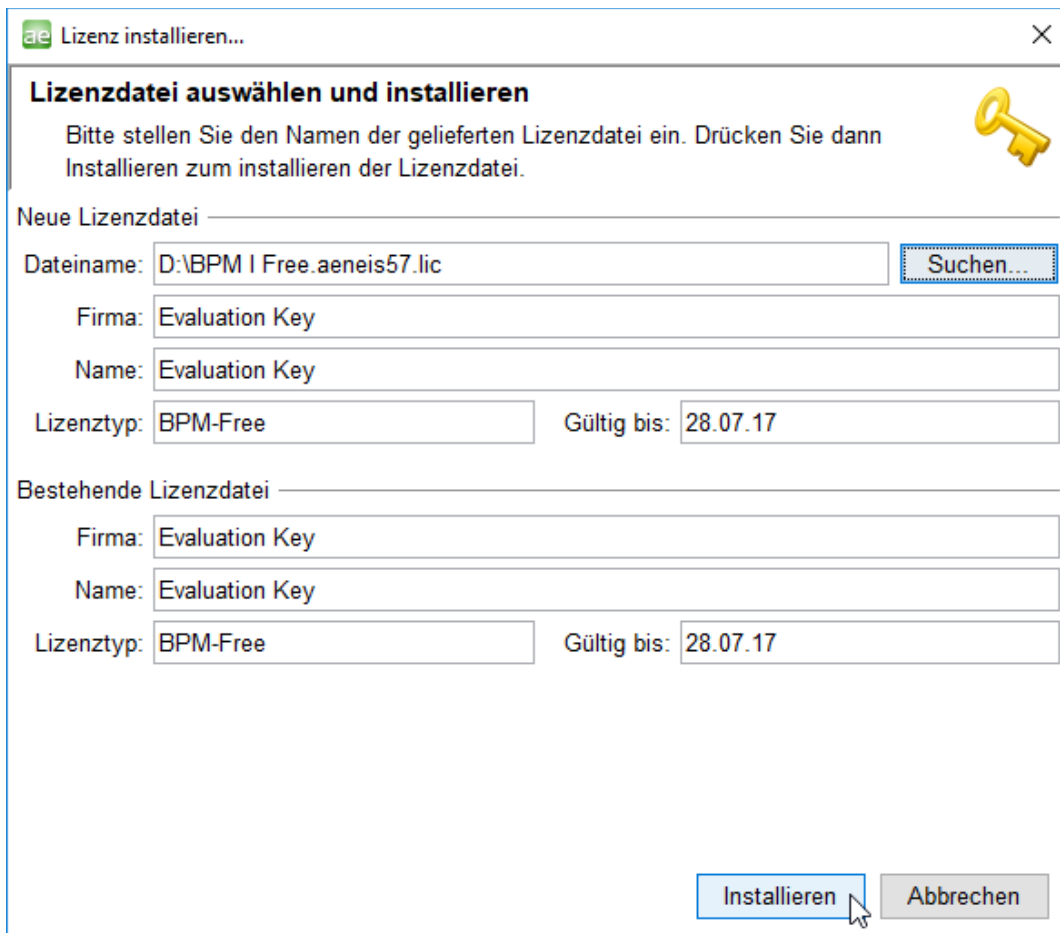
ae Lizenz installieren...

×

**Lizenzdatei auswählen und installieren**

Bitte stellen Sie den Namen der gelieferten Lizenzdatei ein. Drücken Sie dann Installieren zum installieren der Lizenzdatei.

Neue Lizenzdatei

Dateiname: D:\BPM I Free.aeneis57.lic

Suchen...

Firma: Evaluation Key

Name: Evaluation Key

Lizenztyp: BPM-Free

Gültig bis: 28.07.17

Bestehende Lizenzdatei

Firma: Evaluation Key

Name: Evaluation Key

Lizenztyp: BPM-Free

Gültig bis: 28.07.17

Installieren

Abbrechen